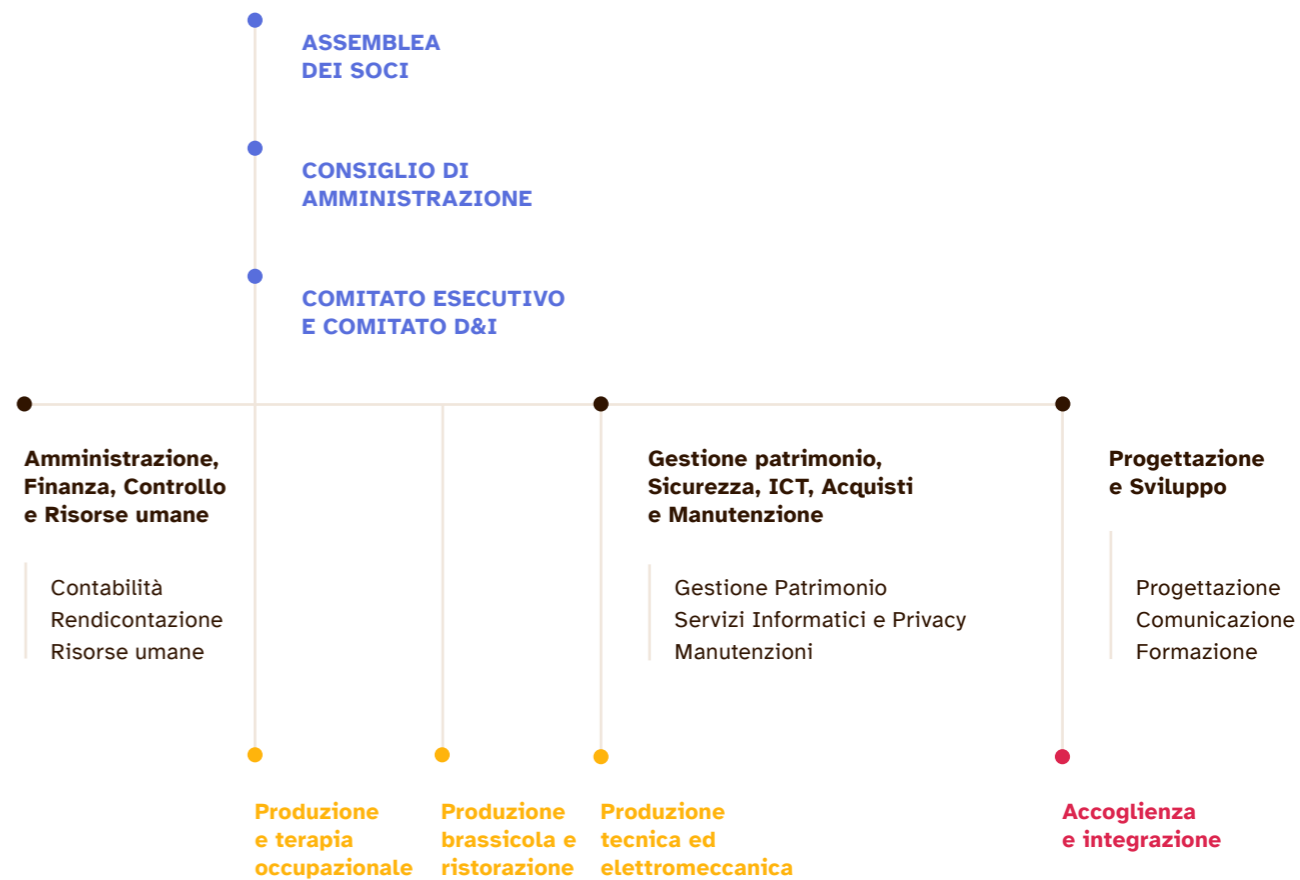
ASSEMBLEA DEI SOCI

CONSIGLIO DI AMMINISTRAZIONE

COMITATO ESECUTIVO E COMITATO D&I

Amministrazione, Finanza, Controllo e Risorse umane

Contabilità
Rendicontazione
Risorse umane

Gestione patrimonio, Sicurezza, ICT, Acquisti e Manutenzione

Gestione Patrimonio
Servizi Informatici e Privacy
Manutenzioni

Progettazione e Sviluppo

Progettazione
Comunicazione
Formazione

Produzione e terapia occupazionale

Produzione brassicola e ristorazione

Produzione tecnica ed elettromeccanica

Accoglienza e integrazione